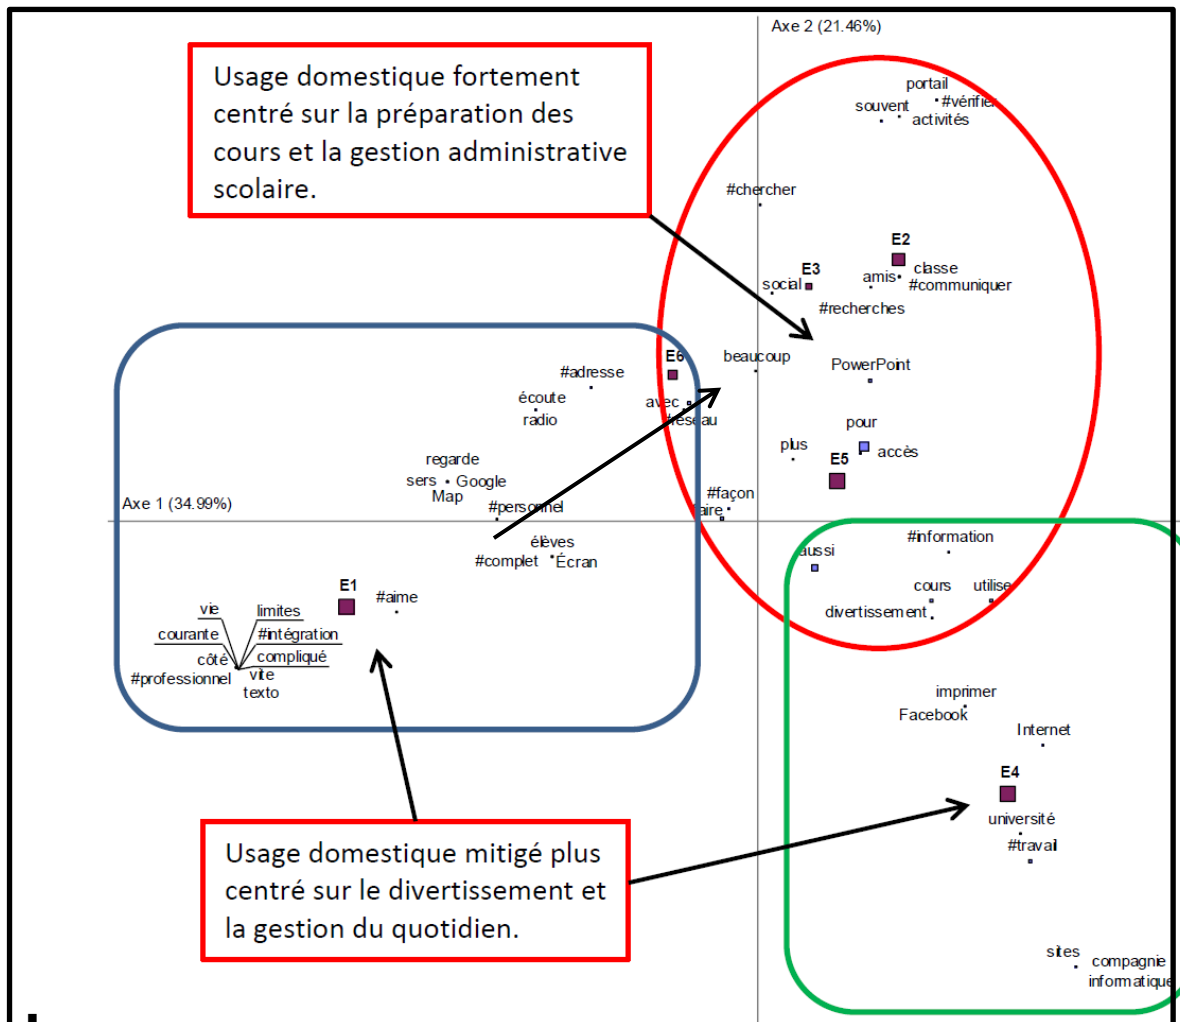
Axe 2 (21.46%)

Usage domestique fortement centré sur la préparation des cours et la gestion administrative scolaire.

portail
souvent
#vérifier
activités
#chercher
E2
E3
classe
amis
#communiquer
social
#recherches
E6
beaucoup
PowerPoint
#adresse
écoute
radio
avec
#réseau
pour
plus
accès
E5
regarde
sers
Google
Map
#façon
faire
Axe 1 (34.99%)
#personnel
élèves
#complet
Écran
aussi
#information
cours
utilise
divertissement
E1
#aime
vie
limites
courante
#intégration
côté
compliqué
#professionnel
vite
texto
imprimer
Facebook
Internet
E4
université
#travail
sites
compagnie
informatique

Usage domestique mitigé plus centré sur le divertissement et la gestion du quotidien.